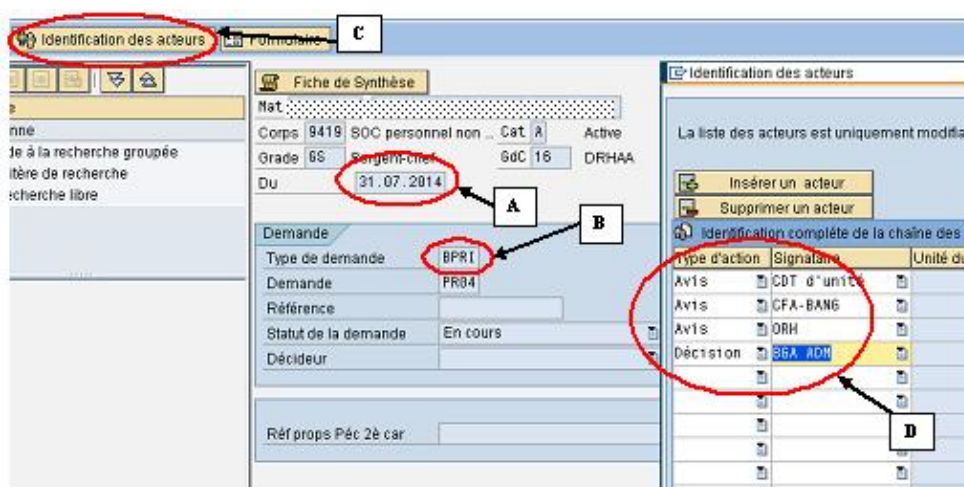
Identification des acteurs
Formulaire
C

e
nne
de à la recherche groupée
itère de recherche
cherche libre

Fiche de Synthèse
Mat
Corps 9419 BOC personnel non ... Cat A Active
Grade GS Sergent-chef GdC 16 DRHAA
Du 31.07.2014
A

Demande
Type de demande BPRI
B
Demande PR04
Référence
Statut de la demande En cours
Décideur

Réf props Péc 2è car

Identification des acteurs
La liste des acteurs est uniquement modifia
Insérer un acteur
Supprimer un acteur
Identification complète de la chaîne des

| Type d'action | Signataire | Unité du |
|---|---|---|
| Avis | CDT d'unité | |
| Avis | CFA-BANG | |
| Avis | DRH | |
| Décision | BGA ADM | |

D